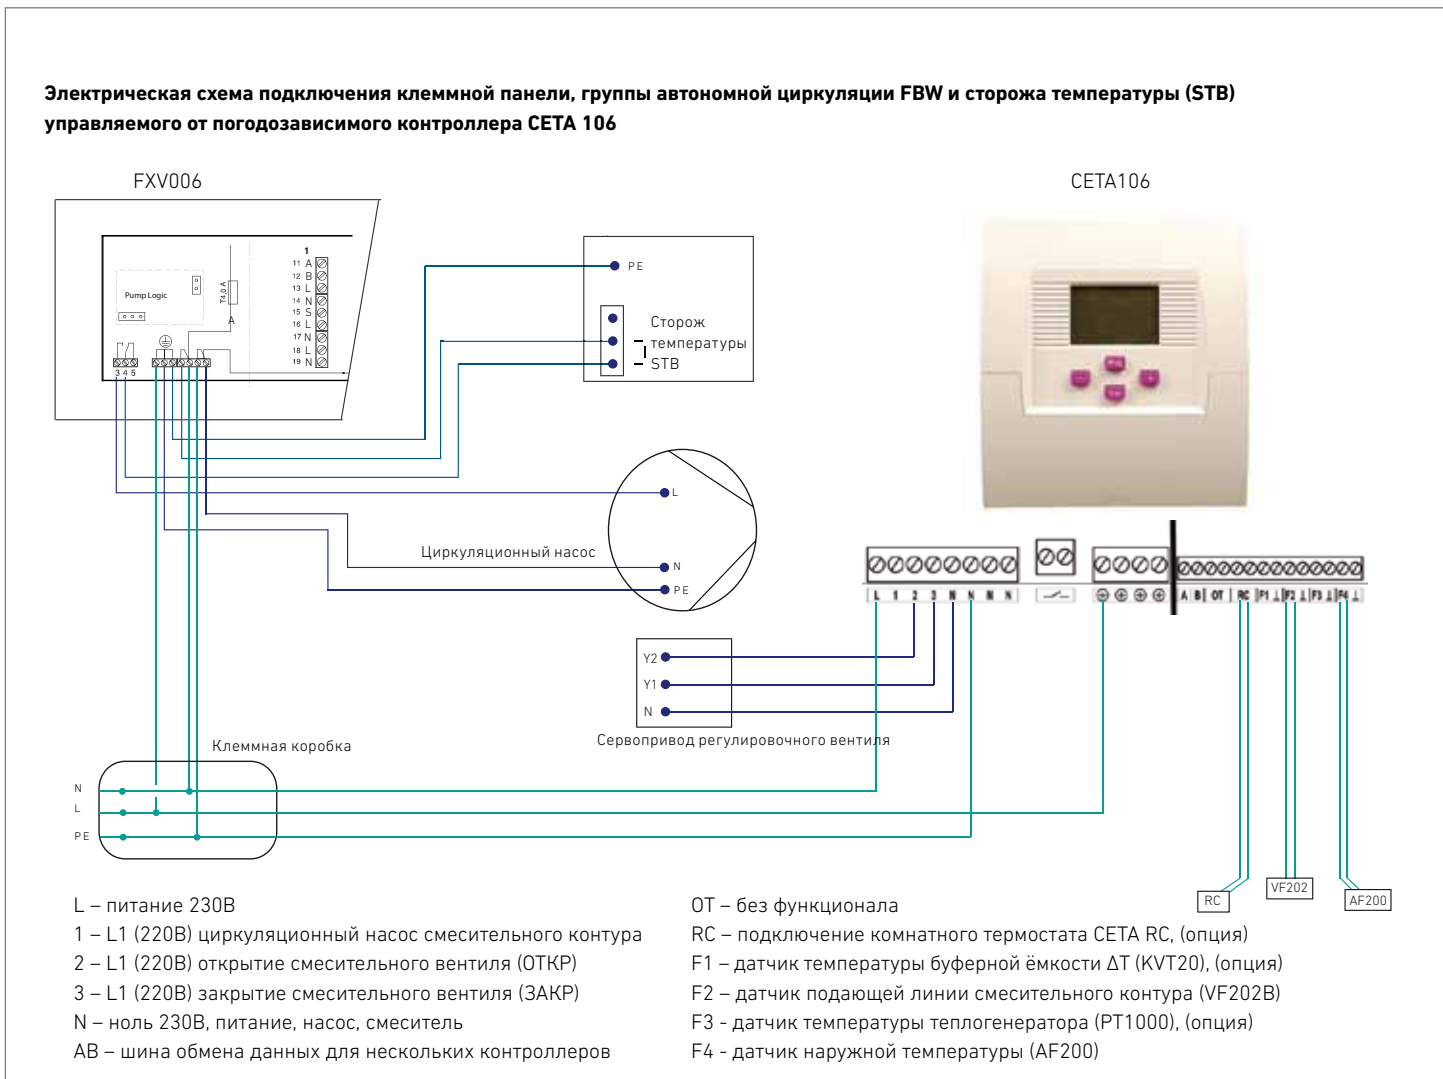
Электрическая схема подключения клеммной панели, группы автономной циркуляции FBW и сторожа температуры (STB) управляемого от погодозависимого контроллера CETA 106

FXV006

Pump Logic

T 4.0 A

A

1

11 A
12 B
13 L
14 N
15 S
16 L
17 N
18 L
19 N

3 4 5

PE

Сторож температуры STB

CETA106

L

Циркуляционный насос

N

PE

L 1 2 3 N N N N

A B OT RC F1 ⊥ F2 ⊥ F3 ⊥ F4 ⊥

Y2

Y1

N

Сервопривод регулировочного вентиля

Клеммная коробка

N
L
PE

RC

VF202

AF200

L – питание 230В
1 – L1 (220В) циркуляционный насос смесительного контура
2 – L1 (220В) открытие смесительного вентиля (ОТКР)
3 – L1 (220В) закрытие смесительного вентиля (ЗАКР)
N – ноль 230В, питание, насос, смеситель
AB – шина обмена данных для нескольких контроллеров

OT – без функционала
RC – подключение комнатного термостата CETA RC, (опция)
F1 – датчик температуры буферной ёмкости ΔT (KVT20), (опция)
F2 – датчик подающей линии смесительного контура (VF202B)
F3 - датчик температуры теплогенератора (PT1000), (опция)
F4 - датчик наружной температуры (AF200)